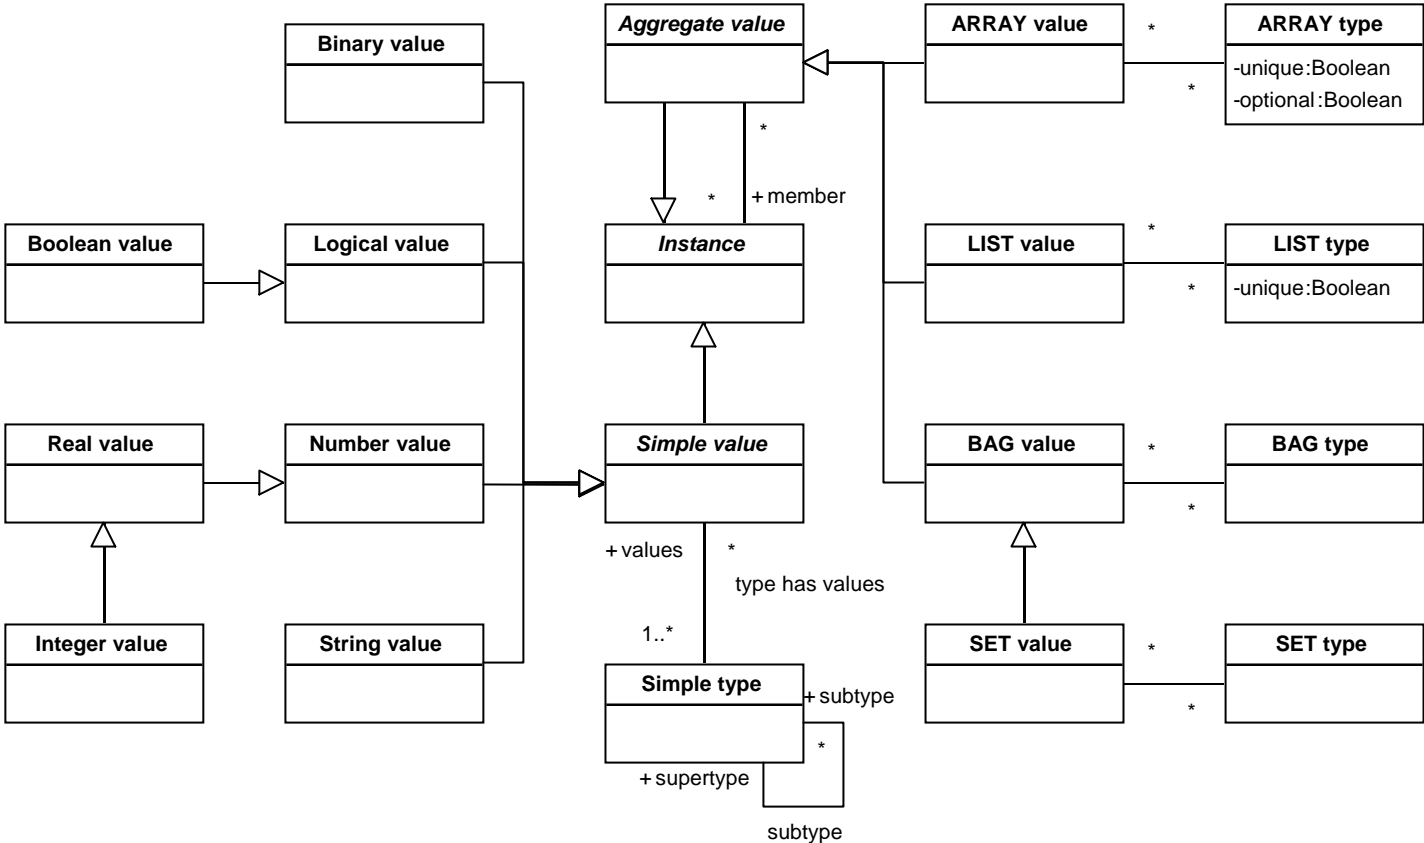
Binary value

Aggregate value

ARRAY value

*

ARRAY type

-unique:Boolean
-optional:Boolean

*

*

*

+member

Boolean value

Logical value

Instance

LIST value

*

LIST type

-unique:Boolean

*

Real value

Number value

Simple value

BAG value

*

BAG type

*

+values

*

type has values

Integer value

String value

1..*

SET value

*

SET type

*

Simple type

+subtype

*

+supertype

subtype